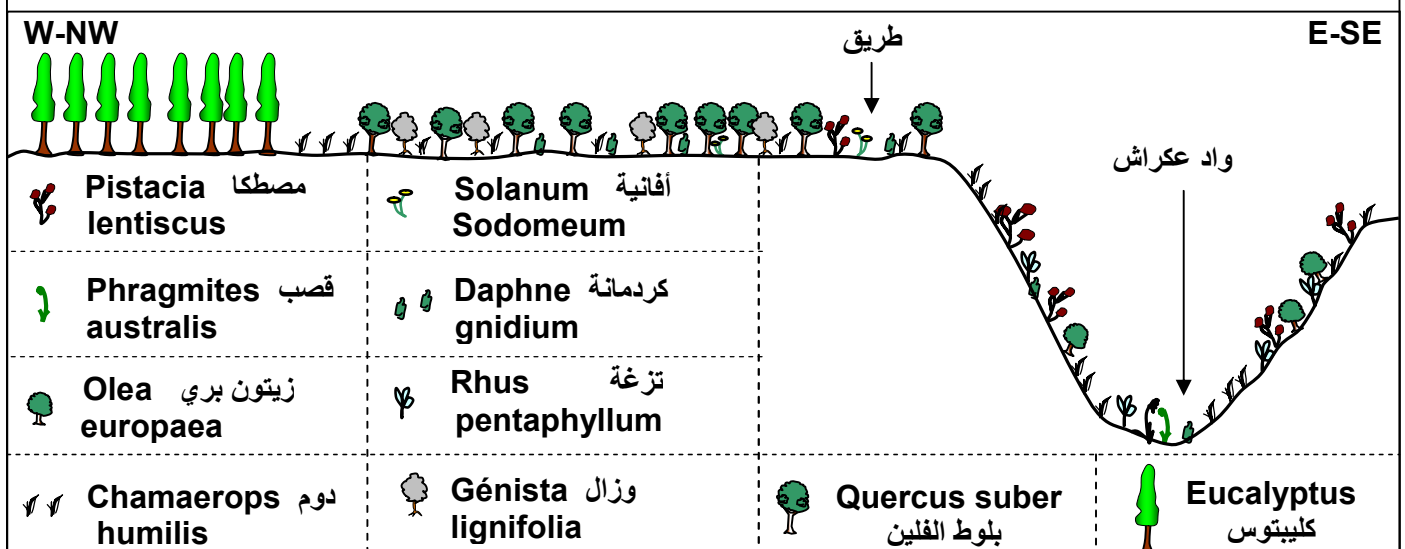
W-NW

E-SE

طريق

واد عكراش

| Pistacia lentiscus مصطكا | Solanum Sodomeum أفانية | | |
|---|---|---|---|
| Phragmites australis قصب | Daphne gnidium كردمانة | | |
| Olea europaea زيتون بري | Rhus pentaphyllum تزغة | | |
| Chamaerops humilis دوم | Génista lignifolia وزال | Quercus suber بلوط الفلين | Eucalyptus كليبتوس |